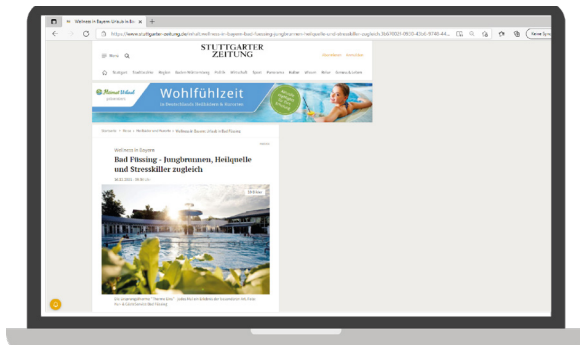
Wellness in Bayern: Urlaub in Bo ×

https://www.stuttgarter-zeitung.de/inhalt.wellness-in-bayern-bad-fuessing-jungbrunnen-heilquelle-und-stresskiller-zugleich.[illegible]

Keine Sync

Menü

STUTTGARTER ZEITUNG

Stuttgart Stadtbezirke Region Baden-Württemberg Politik Wirtschaft Sport Panorama Kultur Wissen Reise Genuss & Leben

Wohlfühlzeit

Startseite > Reise > Heilbäder und Kurorte > Wellness & Gesundheit in Bad Füssing

Wellness in Bayern

Bad Füssing - Jungbrunnen, Heilquelle und Stresskiller zugleich

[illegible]

Mehr

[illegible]